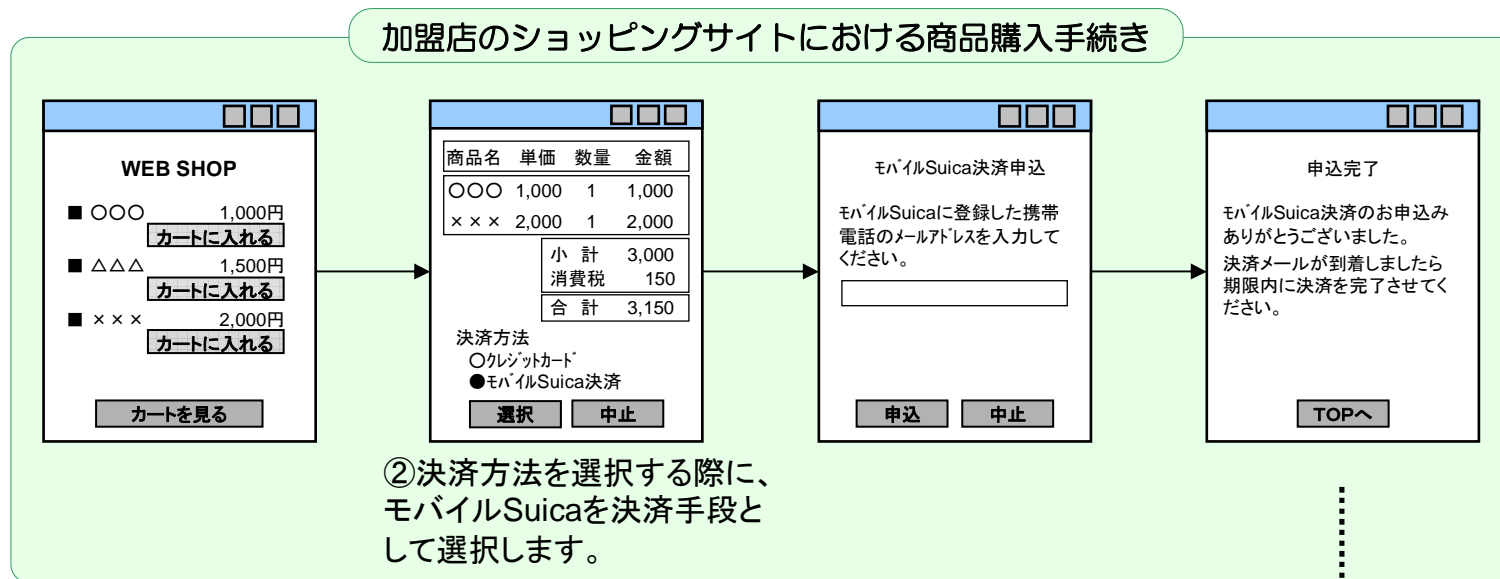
加盟店のショッピングサイトにおける商品購入手続き

WEB SHOP

■ ○○○ 1,000円
カートに入れる
■ △△△ 1,500円
カートに入れる
■ ××× 2,000円
カートに入れる

カートを見る

| 商品名 | 単価 | 数量 | 金額 |
|---|---|---|---|
| ○○○ | 1,000 | 1 | 1,000 |
| ××× | 2,000 | 1 | 2,000 |

| 小 計 | 3,000 |
|---|---|
| 消費税 | 150 |
| 合 計 | 3,150 |

決済方法
○クレジットカード
●モバイルSuica決済

選択 中止

モバイルSuica決済申込

モバイルSuicaに登録した携帯電話のメールアドレスを入力してください。

申込 中止

申込完了

モバイルSuica決済のお申込みありがとうございました。
決済メールが到着しましたら期限内に決済を完了させてください。

TOPへ

②決済方法を選択する際に、モバイルSuicaを決済手段として選択します。